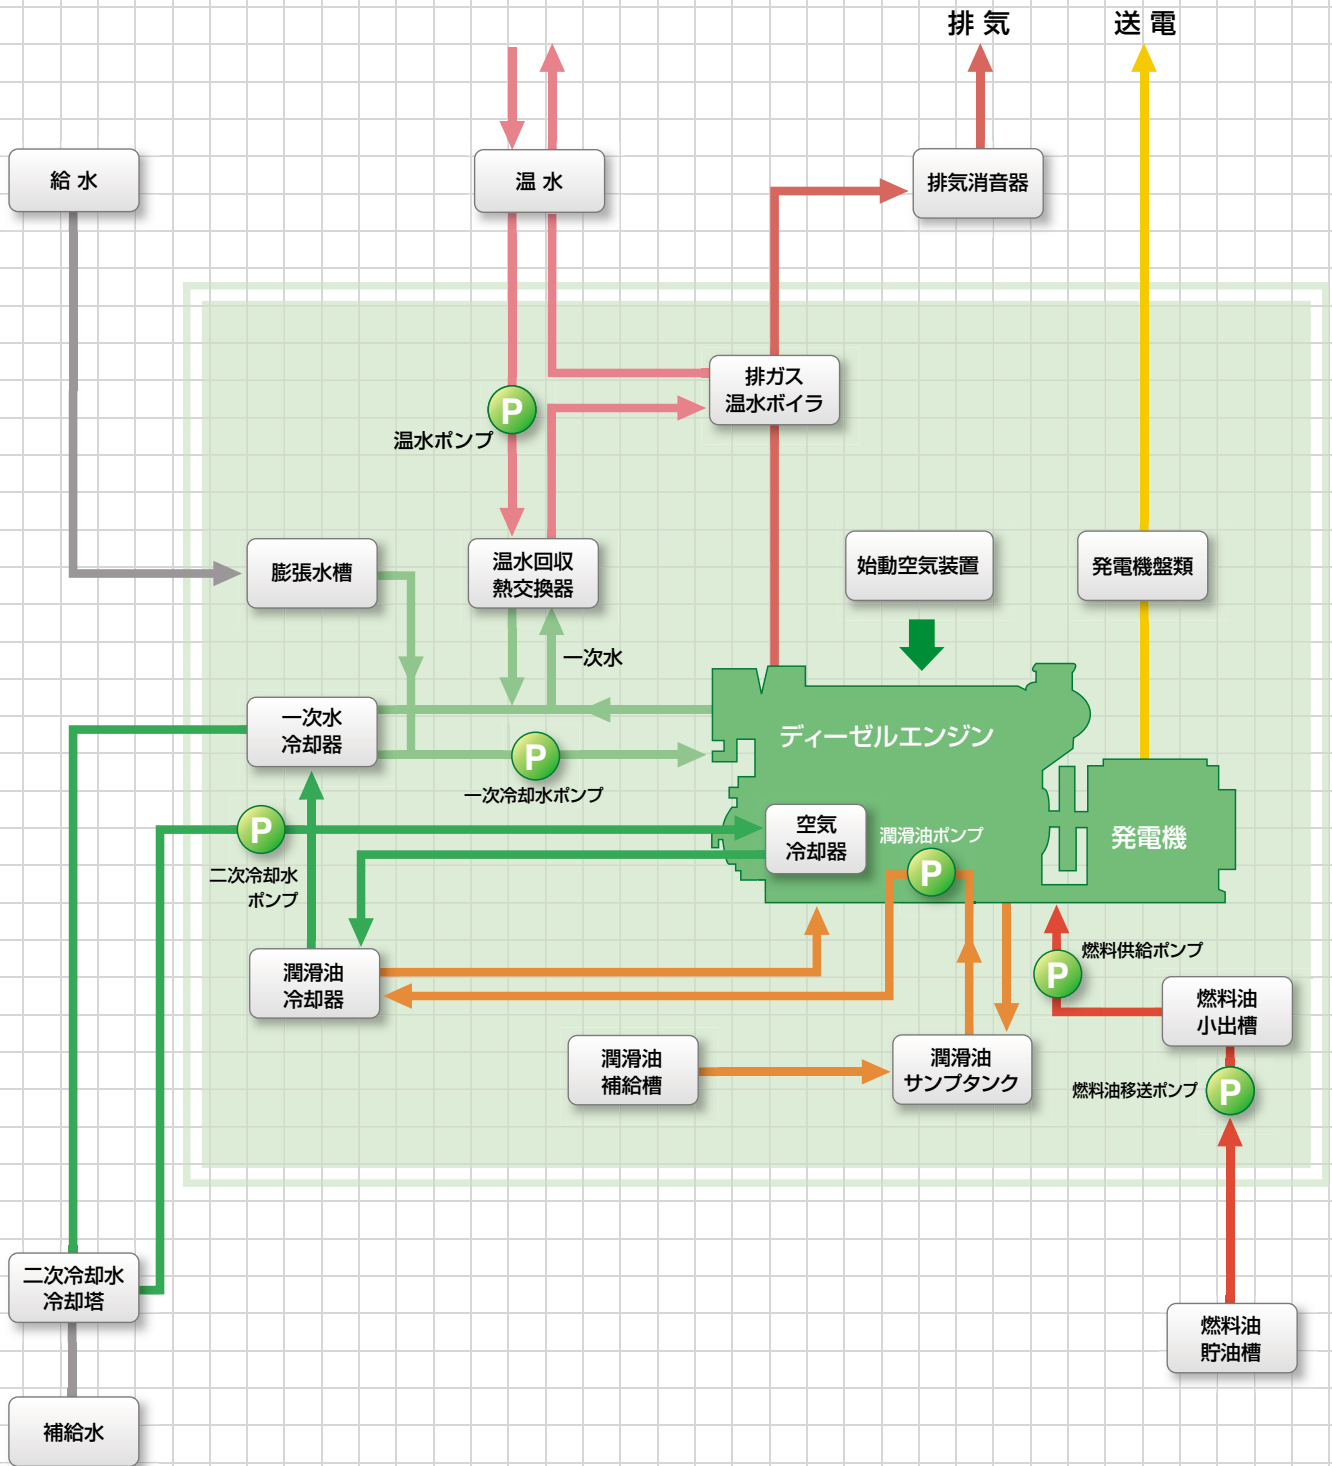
排 気

送 電

給 水

温 水

排気消音器

排ガス
温水ボイラ

P

温水ポンプ

膨張水槽

温水回収
熱交換器

始動空気装置

発電機盤類

一次水

一次水
冷却器

ディーゼルエンジン

P

一次冷却水ポンプ

P

二次冷却水
ポンプ

空気
冷却器

潤滑油ポンプ

P

発電機

潤滑油
冷却器

燃料供給ポンプ

P

燃料油
小出槽

潤滑油
補給槽

潤滑油
サンプタンク

燃料油移送ポンプ

P

二次冷却水
冷却塔

燃料油
貯油槽

補給水